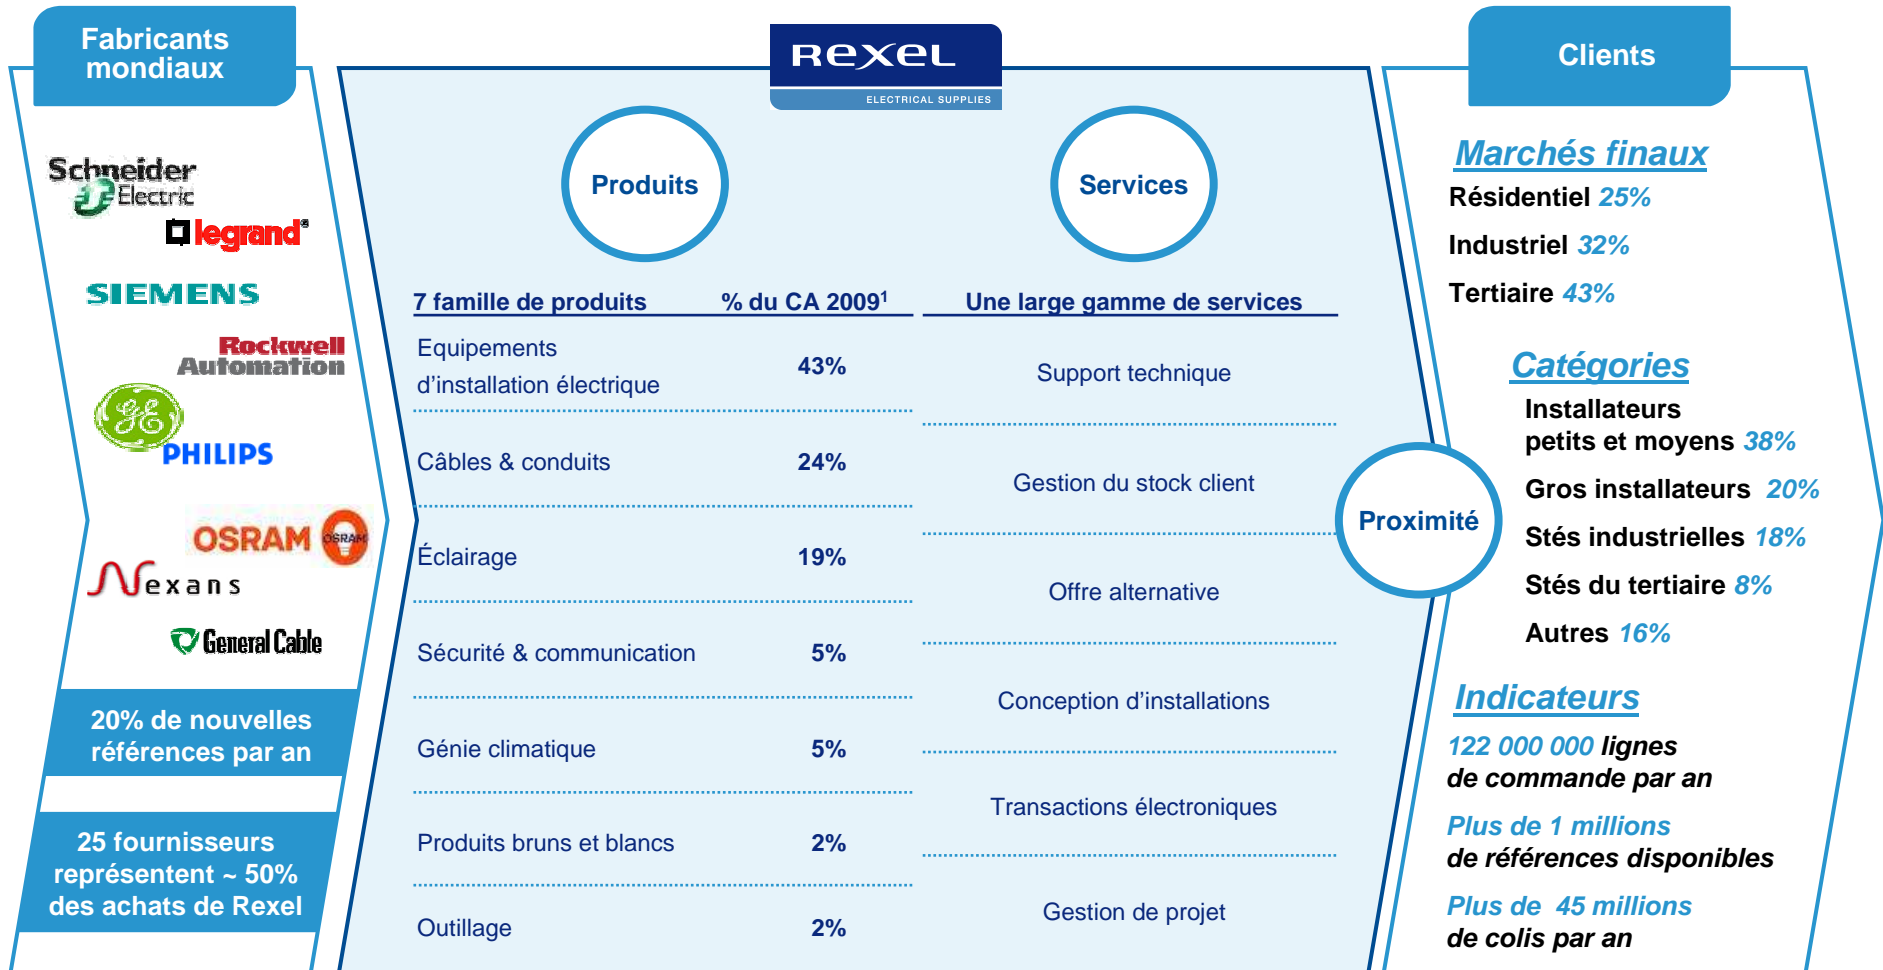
Fabricants mondiaux

Rexel
ELECTRICAL SUPPLIES

Clients

Schneider Electric
legrand
SIEMENS
Rockwell Automation
GE
PHILIPS
OSRAM
Nexans
General Cable

20% de nouvelles références par an

25 fournisseurs représentent ~ 50% des achats de Rexel

Produits

Services

| 7 famille de produits | % du CA 2009$^1$ |
|---|---|
| Equipements d'installation électrique | 43% |
| Câbles & conduits | 24% |
| Éclairage | 19% |
| Sécurité & communication | 5% |
| Génie climatique | 5% |
| Produits bruns et blancs | 2% |
| Outillage | 2% |

Une large gamme de services

Support technique

Gestion du stock client

Offre alternative

Conception d'installations

Transactions électroniques

Gestion de projet

Proximité

Marchés finaux
Résidentiel 25%
Industriel 32%
Tertiaire 43%

Catégories
Installateurs petits et moyens 38%
Gros installateurs 20%
Stés industrielles 18%
Stés du tertiaire 8%
Autres 16%

Indicateurs
122 000 000 lignes de commande par an
Plus de 1 millions de références disponibles
Plus de 45 millions de colis par an